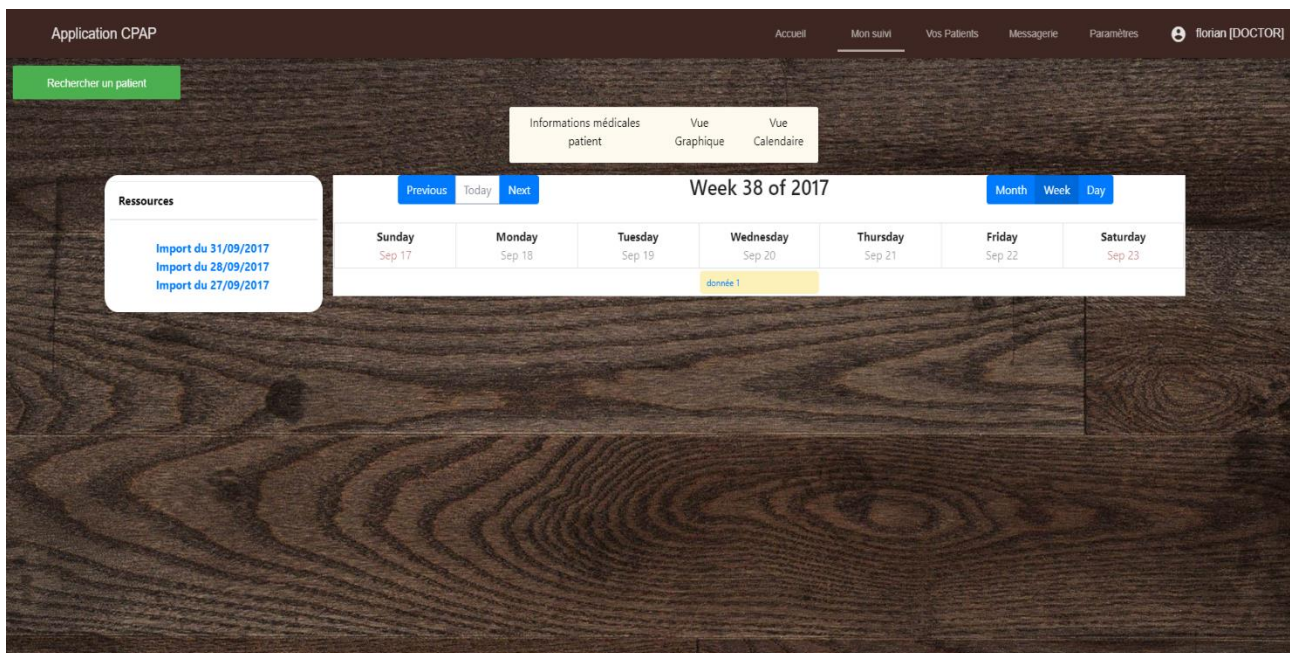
Application CPAP

Accueil Mon suivi Vos Patients Messagerie Paramètres florian [DOCTOR]

Rechercher un patient

Informations médicales patient Vue Graphique Vue Calendaire

Ressources

Import du 31/09/2017
Import du 28/09/2017
Import du 27/09/2017

Previous Today Next

Week 38 of 2017

Month Week Day

| Sunday Sep 17 | Monday Sep 18 | Tuesday Sep 19 | Wednesday Sep 20 | Thursday Sep 21 | Friday Sep 22 | Saturday Sep 23 |
|---|---|---|---|---|---|---|
| | | | donnée 1 | | | |